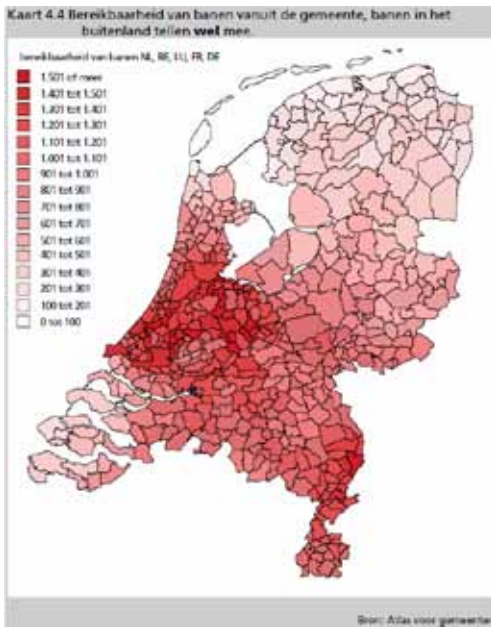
Kaart 4.4 Bereikbaarheid van banen vanuit de gemeente, banen in het buitenland tellen **wel** mee.

bereikbaarheid van banen NL, BE, LU, FR, DE

1.501 of meer
1.401 tot 1.501
1.301 tot 1.401
1.201 tot 1.301
1.101 tot 1.201
1.001 tot 1.101
901 tot 1.001
801 tot 901
701 tot 801
601 tot 701
501 tot 601
401 tot 501
301 tot 401
201 tot 301
100 tot 201
0 tot 100

Bron: Atlas voor gemeente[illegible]